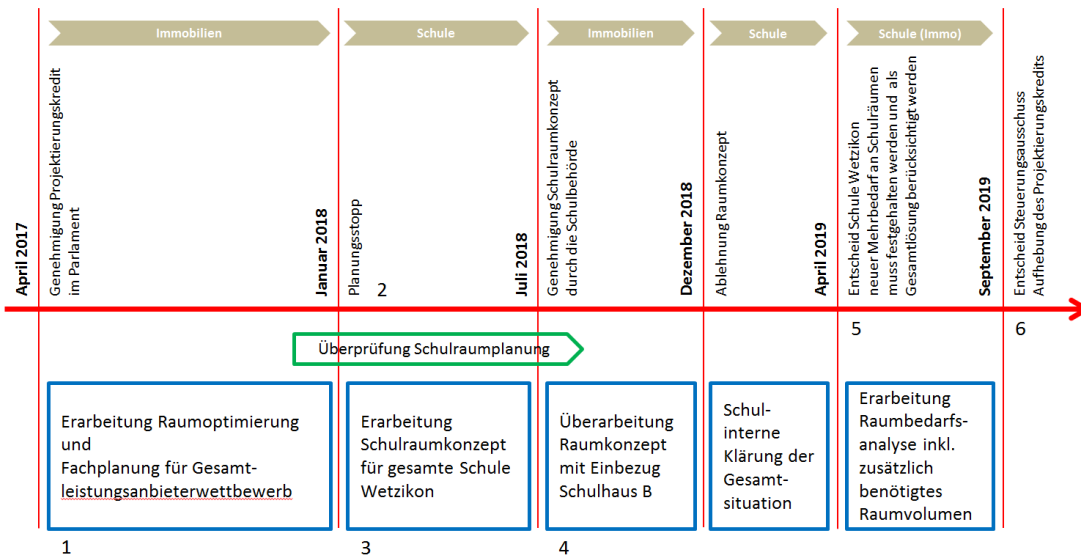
Immobilien

Schule

Immobilien

Schule

Schule (Immo)

April 2017

Genehmigung Projektierungskredit im Parlament

Januar 2018

Planungsstopp

2

Juli 2018

Genehmigung Schulraumkonzept durch die Schulbehörde

Dezember 2018

Ablehnung Raumkonzept

April 2019

Entscheid Schule Wetzikon neuer Mehrbedarf an Schulräumen muss festgehalten werden und als Gesamtlösung berücksichtigt werden

September 2019

Entscheid Steuerungsausschuss Aufhebung des Projektierungskredits

5

6

Überprüfung Schulraumplanung

Erarbeitung Raumoptimierung und Fachplanung für Gesamtleistungsanbieterwettbewerb

Erarbeitung Schulraumkonzept für gesamte Schule Wetzikon

Überarbeitung Raumkonzept mit Einbezug Schulhaus B

Schulinterne Klärung der Gesamtsituation

Erarbeitung Raumbedarfsanalyse inkl. zusätzlich benötigtes Raumvolumen

1

3

4